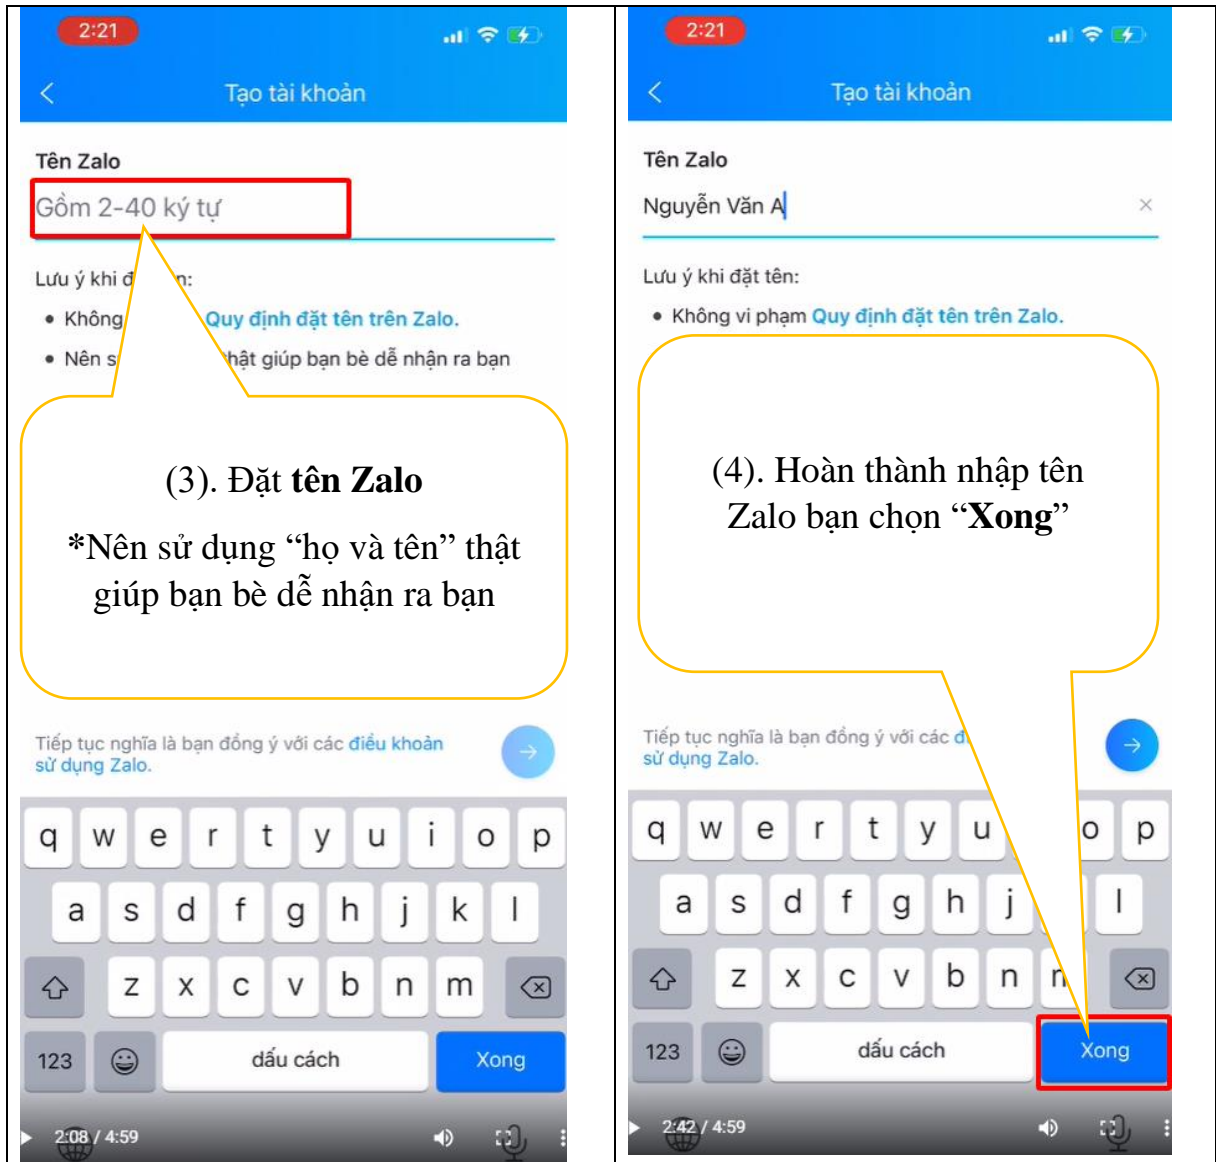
2:21

Tạo tài khoản

Tên Zalo

Gồm 2-40 ký tự

Lưu ý khi đ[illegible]n:

• Không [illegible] Quy định đặt tên trên Zalo.

• Nên s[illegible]hật giúp bạn bè dễ nhận ra bạn

(3). Đặt **tên Zalo**

*Nên sử dụng "họ và tên" thật giúp bạn bè dễ nhận ra bạn

Tiếp tục nghĩa là bạn đồng ý với các điều khoản sử dụng Zalo.

q w e r t y u i o p
a s d f g h j k l
z x c v b n m
123 dấu cách Xong

2:08 / 4:59

2:21

Tạo tài khoản

Tên Zalo

Nguyễn Văn A

Lưu ý khi đặt tên:

• Không vi phạm Quy định đặt tên trên Zalo.

(4). Hoàn thành nhập tên Zalo bạn chọn "**Xong**"

Tiếp tục nghĩa là bạn đồng ý với các đ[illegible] sử dụng Zalo.

q w e r t y u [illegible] o p
a s d f g h j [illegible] l
z x c v b n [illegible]
123 dấu cách Xong

2:42 / 4:59